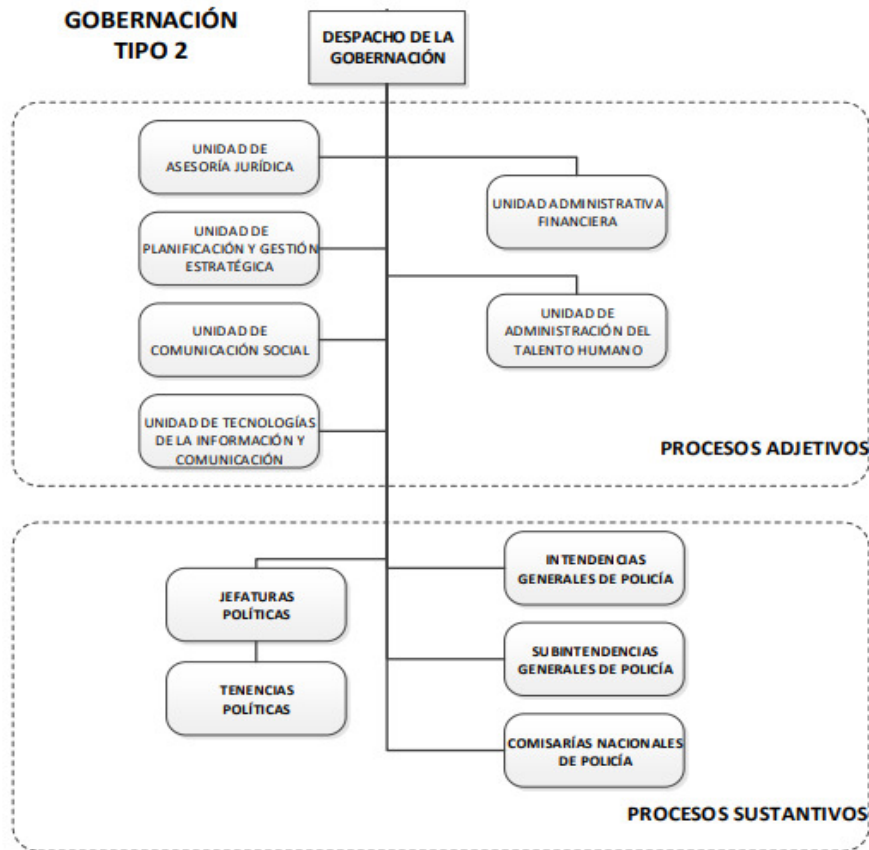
GOBERNACIÓN TIPO 2

DESPACHO DE LA GOBERNACIÓN

UNIDAD DE ASESORÍA JURÍDICA

UNIDAD ADMINISTRATIVA FINANCIERA

UNIDAD DE PLANIFICACIÓN Y GESTIÓN ESTRATÉGICA

UNIDAD DE ADMINISTRACIÓN DEL TALENTO HUMANO

UNIDAD DE COMUNICACIÓN SOCIAL

UNIDAD DE TECNOLOGÍAS DE LA INFORMACIÓN Y COMUNICACIÓN

PROCESOS ADJETIVOS

INTENDENCIAS GENERALES DE POLICÍA

JEFATURAS POLÍTICAS

SUBINTENDENCIAS GENERALES DE POLICÍA

TENENCIAS POLÍTICAS

COMISARÍAS NACIONALES DE POLICÍA

PROCESOS SUSTANTIVOS